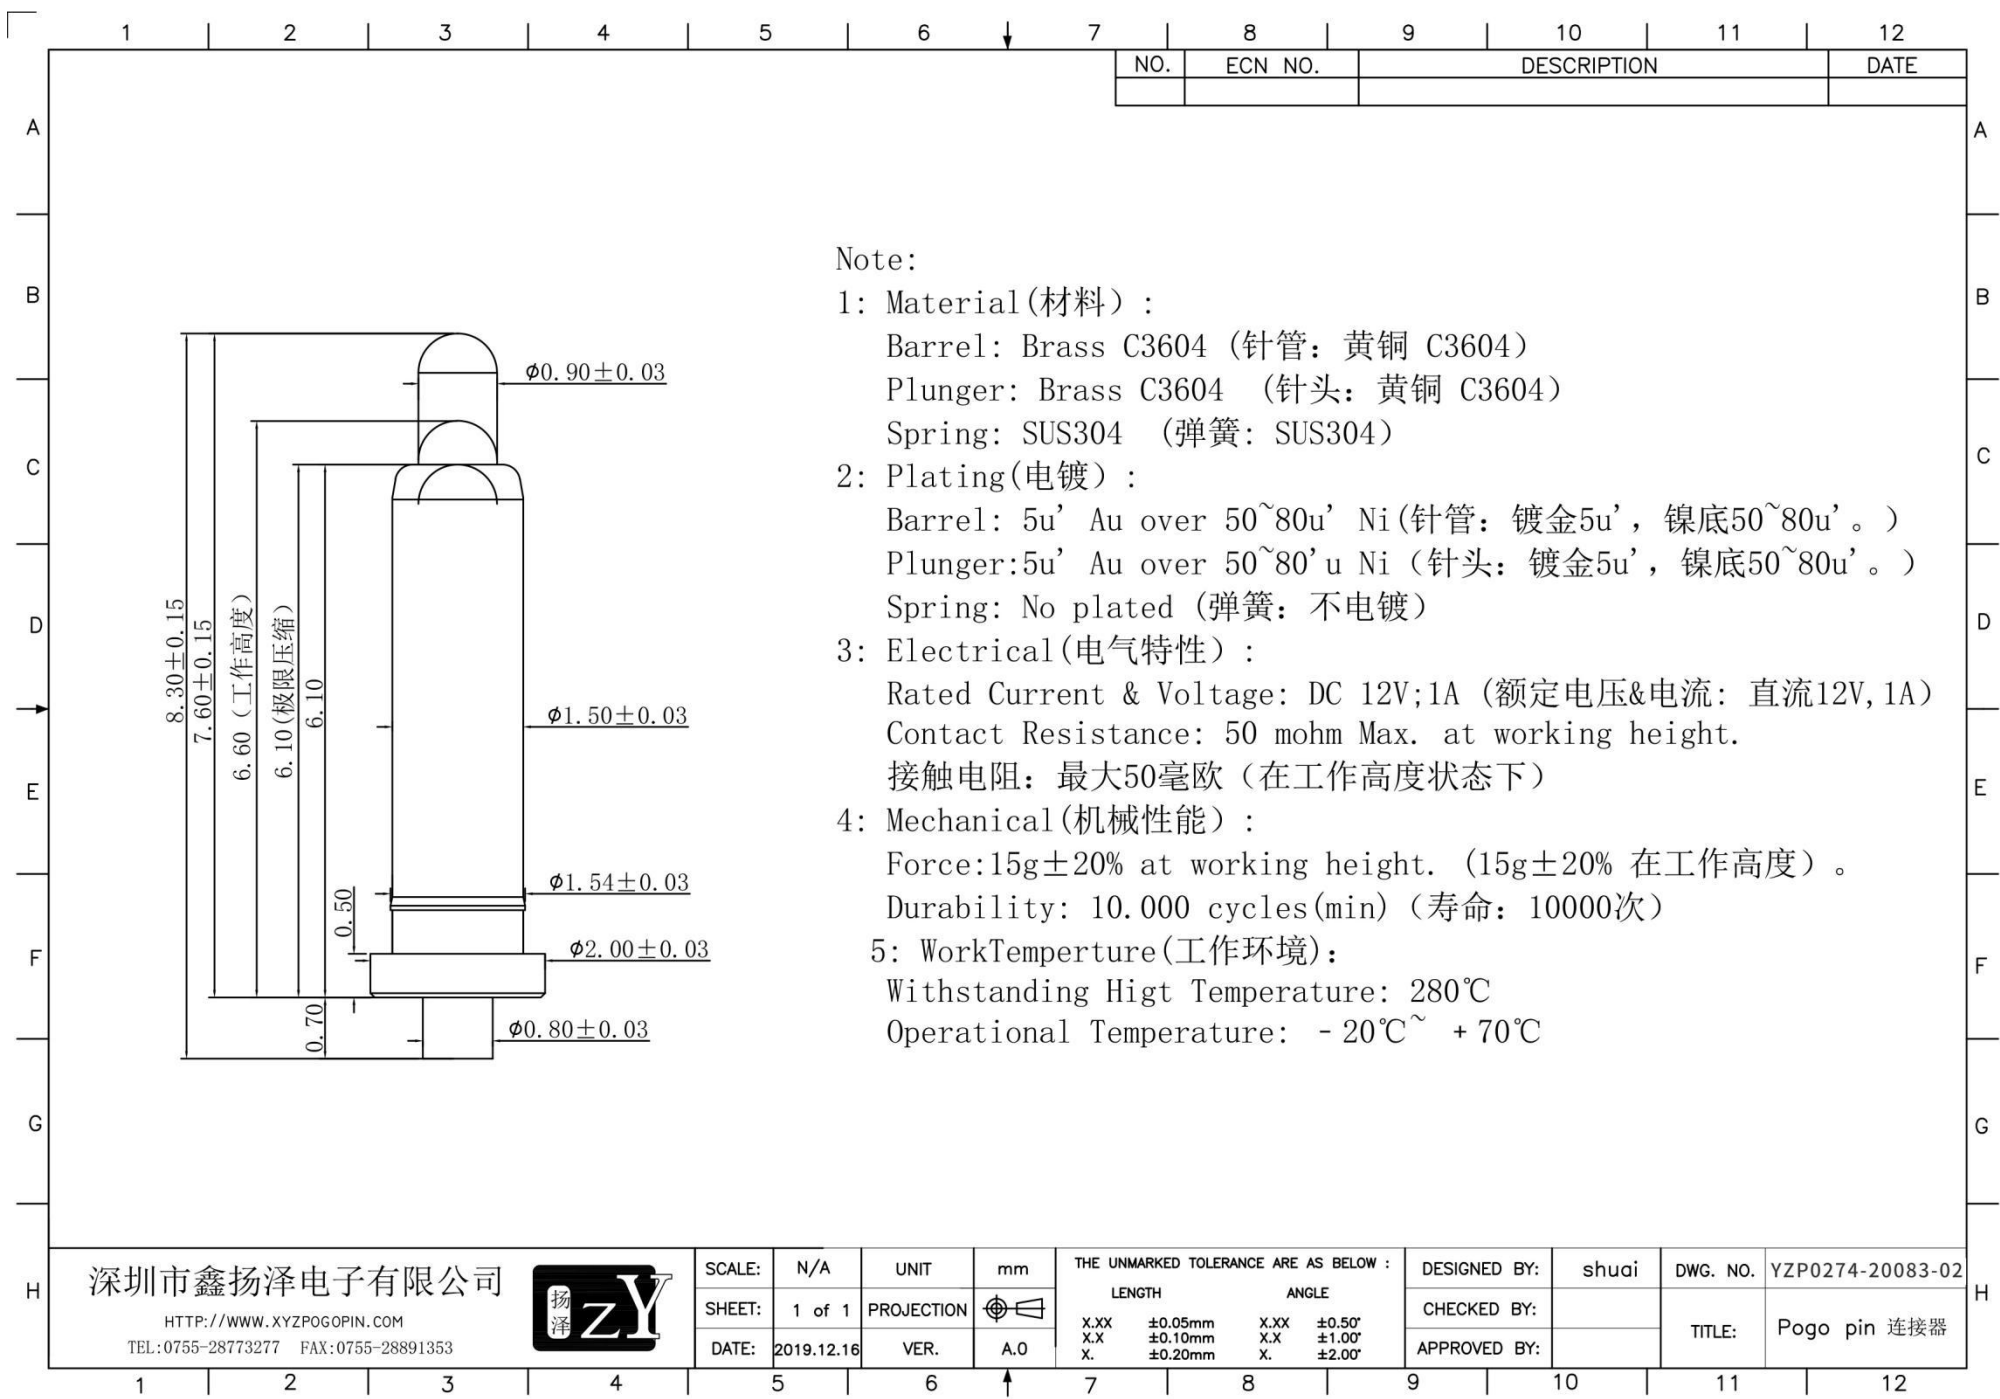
1 2 3 4 5 6 7 8 9 10 11 12

| NO. | ECN NO. | DESCRIPTION | DATE |
|---|---|---|---|
| | | | |

A B C D E F G H

$\phi$0.90±0.03
$\phi$1.50±0.03
$\phi$1.54±0.03
$\phi$2.00±0.03
$\phi$0.80±0.03
8.30±0.15
7.60±0.15
6.60（工作高度）
6.10(极限压缩)
6.10
0.50
0.70

Note:
1: Material(材料)：
Barrel: Brass C3604 (针管：黄铜 C3604)
Plunger: Brass C3604 (针头：黄铜 C3604)
Spring: SUS304 (弹簧: SUS304)
2: Plating(电镀)：
Barrel: 5u' Au over 50~80u' Ni(针管：镀金5u'，镍底50~80u'。)
Plunger:5u' Au over 50~80'u Ni (针头：镀金5u'，镍底50~80u'。)
Spring: No plated (弹簧：不电镀)
3: Electrical(电气特性)：
Rated Current & Voltage: DC 12V;1A (额定电压&电流：直流12V,1A)
Contact Resistance: 50 mohm Max. at working height.
接触电阻：最大50毫欧（在工作高度状态下）
4: Mechanical(机械性能)：
Force:15g±20% at working height. (15g±20% 在工作高度)。
Durability: 10.000 cycles(min) (寿命：10000次)
5: WorkTemperture(工作环境)：
Withstanding Higt Temperature: 280℃
Operational Temperature: -20℃~ +70℃

深圳市鑫扬泽电子有限公司
HTTP://WWW.XYZPOGOPIN.COM
TEL:0755-28773277 FAX:0755-28891353
扬泽 ZY

| SCALE: | N/A | UNIT | mm |
|---|---|---|---|
| SHEET: | 1 of 1 | PROJECTION | |
| DATE: | 2019.12.16 | VER. | A.0 |

THE UNMARKED TOLERANCE ARE AS BELOW :
| LENGTH | | ANGLE | |
|---|---|---|---|
| X.XX | ±0.05mm | X.XX | ±0.50° |
| X.X | ±0.10mm | X.X | ±1.00° |
| X. | ±0.20mm | X. | ±2.00° |

| DESIGNED BY: | shuai | DWG. NO. | YZP0274-20083-02 |
|---|---|---|---|
| CHECKED BY: | | TITLE: | Pogo pin 连接器 |
| APPROVED BY: | | | |